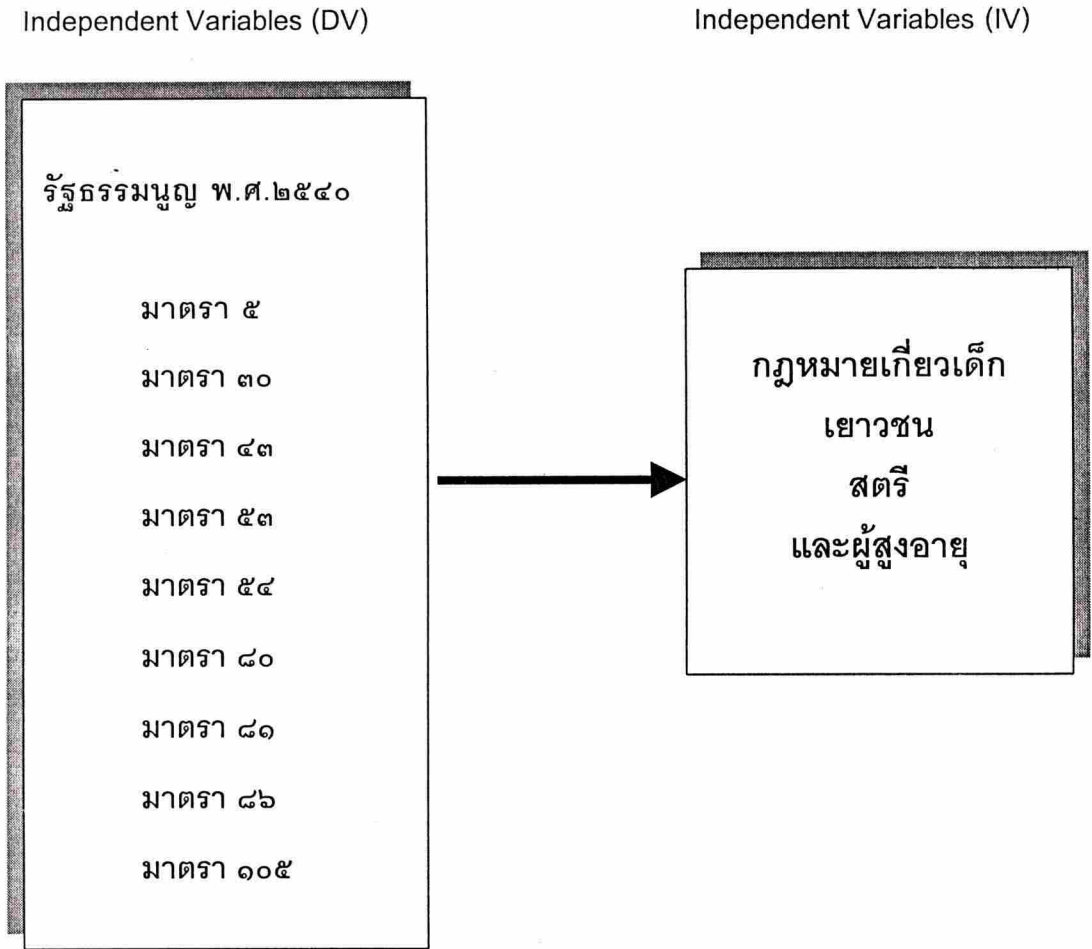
Independent Variables (DV)

Independent Variables (IV)

รัฐธรรมนูญ พ.ศ.๒๕๔๐

มาตรา ๕

มาตรา ๓๐

มาตรา ๔๓

มาตรา ๕๓

มาตรา ๕๔

มาตรา ๘๐

มาตรา ๘๑

มาตรา ๘๖

มาตรา ๑๐๕

กฎหมายเกี่ยวเด็ก
เยาวชน
สตรี
และผู้สูงอายุ